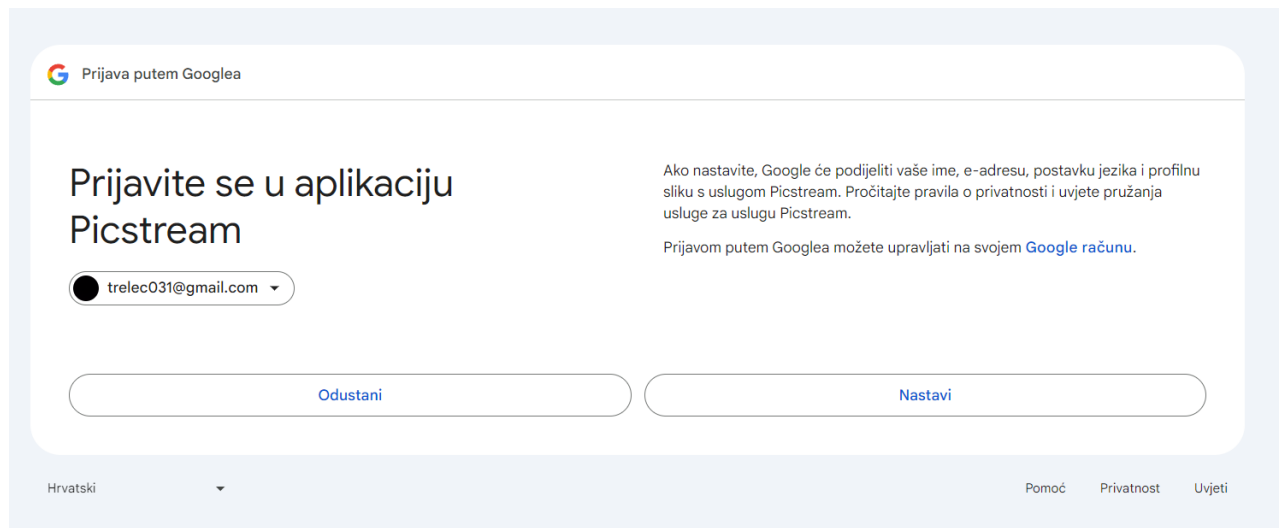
Prijava putem Googlea

Prijavite se u aplikaciju Picstream

trelec031@gmail.com

Ako nastavite, Google će podijeliti vaše ime, e-adresu, postavku jezika i profilnu sliku s uslugom Picstream. Pročitajte pravila o privatnosti i uvjete pružanja usluge za uslugu Picstream.

Prijavom putem Googlea možete upravljati na svojem Google računu.

Odustani

Nastavi

Hrvatski

Pomoć

Privatnost

Uvjeti